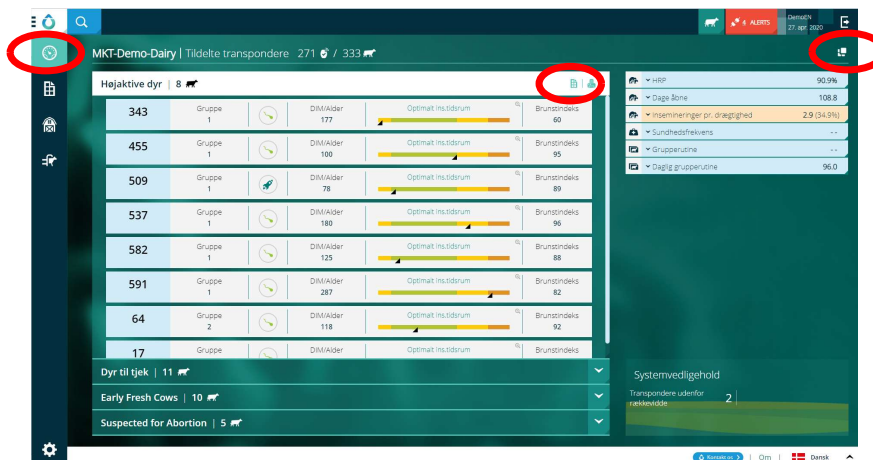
ALERTS DemoEN 27. apr. 2020

MKT-Demo-Dairy | Tildelte transpondere 271 / 333

Højaktive dyr | 8

| | | | | |
|---|---|---|---|---|
| 343 | Gruppe 1 | DIM/Alder 177 | Optimalt ins.tidsrum | Brunstindeks 60 |
| 455 | Gruppe 1 | DIM/Alder 100 | Optimalt ins.tidsrum | Brunstindeks 95 |
| 509 | Gruppe 1 | DIM/Alder 78 | Optimalt ins.tidsrum | Brunstindeks 89 |
| 537 | Gruppe 1 | DIM/Alder 180 | Optimalt ins.tidsrum | Brunstindeks 96 |
| 582 | Gruppe 1 | DIM/Alder 125 | Optimalt ins.tidsrum | Brunstindeks 88 |
| 591 | Gruppe 1 | DIM/Alder 287 | Optimalt ins.tidsrum | Brunstindeks 82 |
| 64 | Gruppe 2 | DIM/Alder 118 | Optimalt ins.tidsrum | Brunstindeks 92 |
| 17 | Gruppe | DIM/Alder | Optimalt ins.tidsrum | Brunstindeks |

Dyr til tjek | 11

Early Fresh Cows | 10

Suspected for Abortion | 5

| | |
|---|---|
| HRP | 90.9% |
| Dage åbne | 108.8 |
| Inseminereringer pr. drægtighed | 2.9 (34.9%) |
| Sundhedsfrekvens | - - |
| Grupperutine | - - |
| Daglig grupperutine | 96.0 |

Systemvedligehold

Transpondere udenfor rækkevidde 2

Kontakt os | Om | Dansk